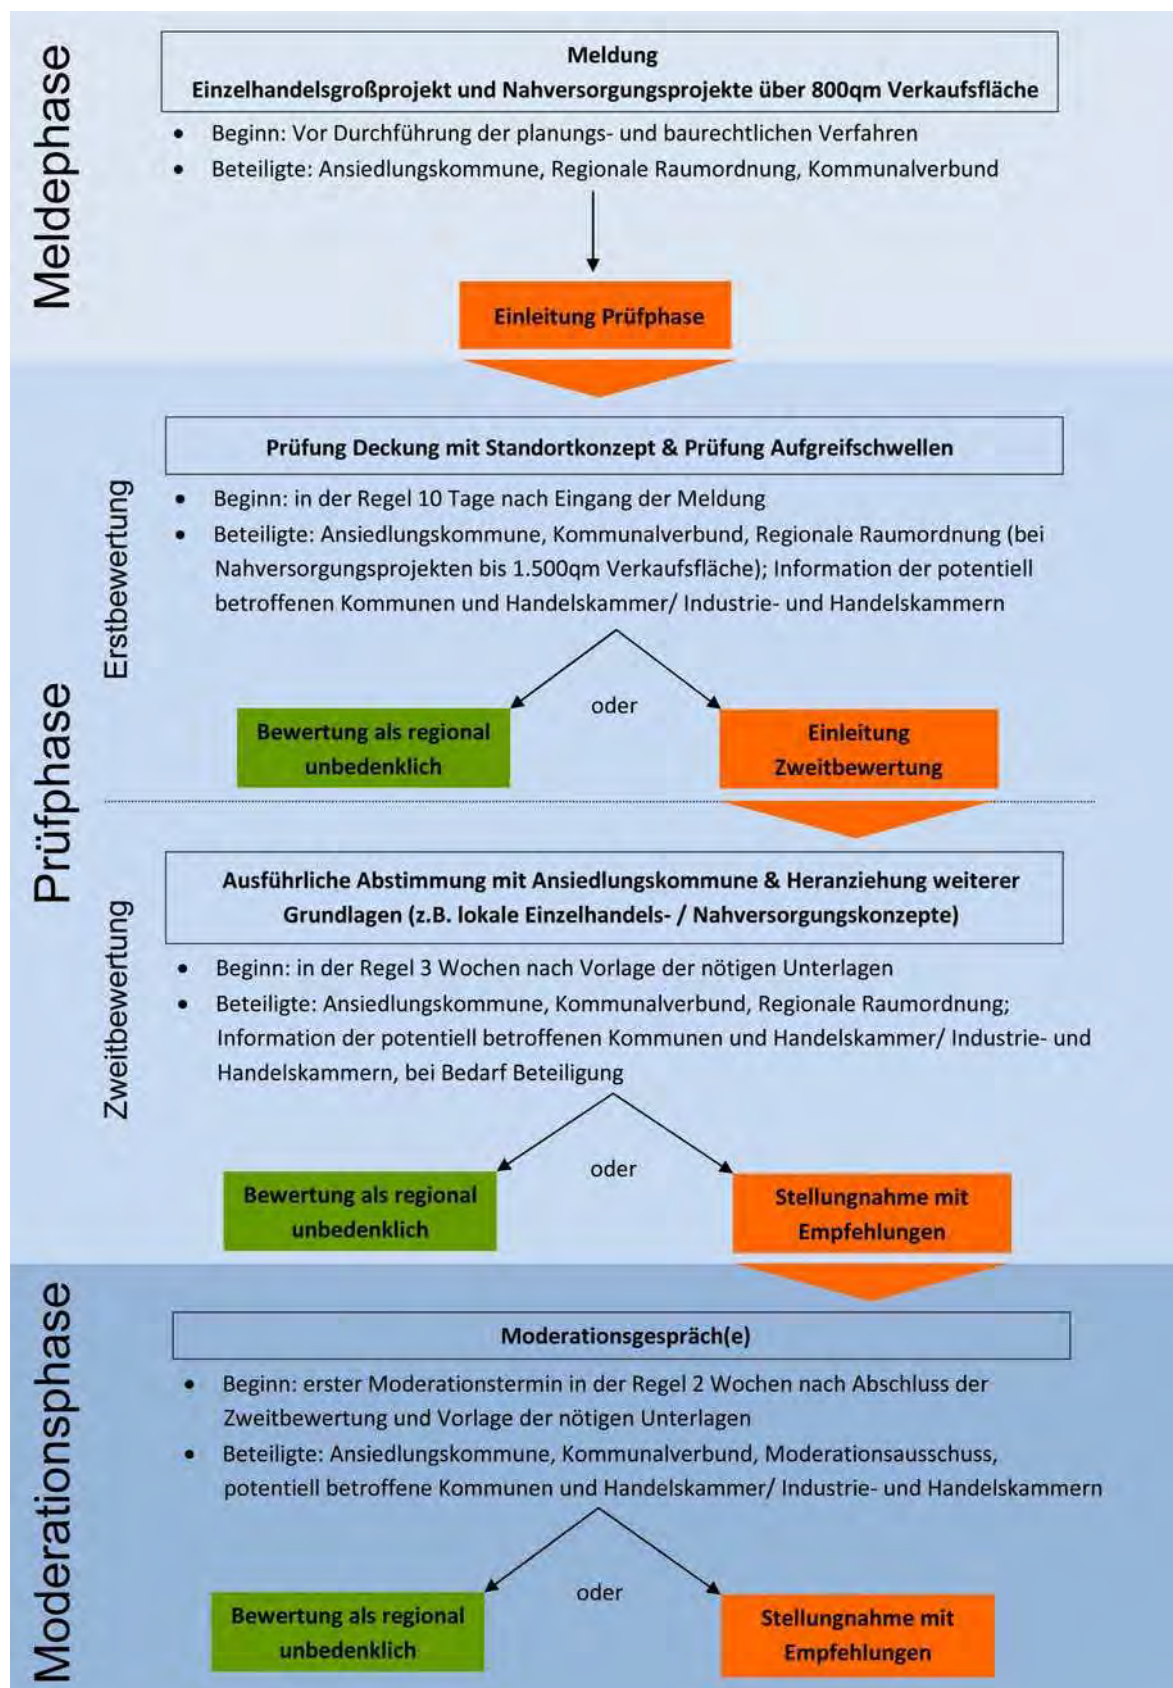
Meldephase

Meldung
Einzelhandelsgroßprojekt und Nahversorgungsprojekte über 800qm Verkaufsfläche

- Beginn: Vor Durchführung der planungs- und baurechtlichen Verfahren
- Beteiligte: Ansiedlungskommune, Regionale Raumordnung, Kommunalverbund

Einleitung Prüfphase

Prüfphase

Erstbewertung

Prüfung Deckung mit Standortkonzept & Prüfung Aufgreifschwellen

- Beginn: in der Regel 10 Tage nach Eingang der Meldung
- Beteiligte: Ansiedlungskommune, Kommunalverbund, Regionale Raumordnung (bei Nahversorgungsprojekten bis 1.500qm Verkaufsfläche); Information der potentiell betroffenen Kommunen und Handelskammer/ Industrie- und Handelskammern

oder

Bewertung als regional unbedenklich

Einleitung Zweitbewertung

Zweitbewertung

Ausführliche Abstimmung mit Ansiedlungskommune & Heranziehung weiterer Grundlagen (z.B. lokale Einzelhandels- / Nahversorgungskonzepte)

- Beginn: in der Regel 3 Wochen nach Vorlage der nötigen Unterlagen
- Beteiligte: Ansiedlungskommune, Kommunalverbund, Regionale Raumordnung; Information der potentiell betroffenen Kommunen und Handelskammer/ Industrie- und Handelskammern, bei Bedarf Beteiligung

oder

Bewertung als regional unbedenklich

Stellungnahme mit Empfehlungen

Moderationsphase

Moderationsgespräch(e)

- Beginn: erster Moderationstermin in der Regel 2 Wochen nach Abschluss der Zweitbewertung und Vorlage der nötigen Unterlagen
- Beteiligte: Ansiedlungskommune, Kommunalverbund, Moderationsausschuss, potentiell betroffene Kommunen und Handelskammer/ Industrie- und Handelskammern

oder

Bewertung als regional unbedenklich

Stellungnahme mit Empfehlungen